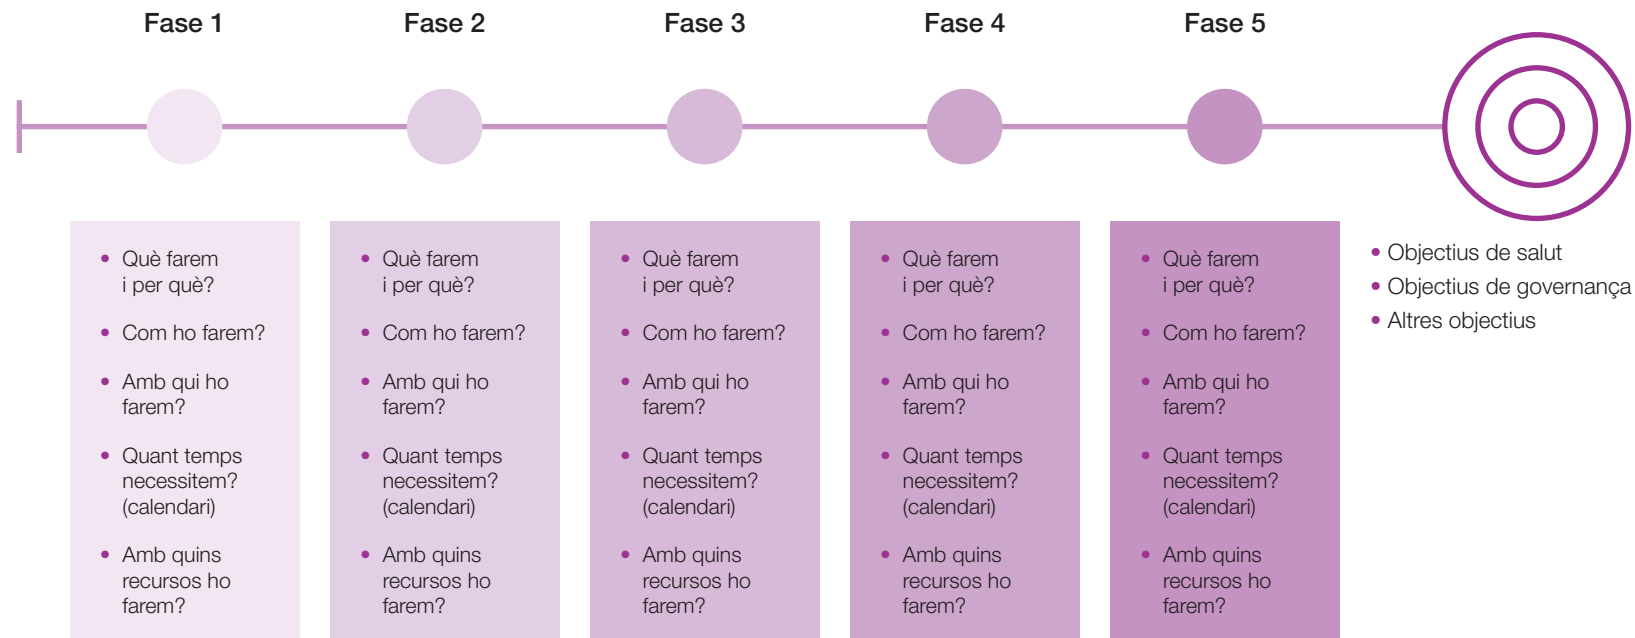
Fase 1

- Què farem i per què?
- Com ho farem?
- Amb qui ho farem?
- Quant temps necessitem? (calendari)
- Amb quins recursos ho farem?

Fase 2

- Què farem i per què?
- Com ho farem?
- Amb qui ho farem?
- Quant temps necessitem? (calendari)
- Amb quins recursos ho farem?

Fase 3

- Què farem i per què?
- Com ho farem?
- Amb qui ho farem?
- Quant temps necessitem? (calendari)
- Amb quins recursos ho farem?

Fase 4

- Què farem i per què?
- Com ho farem?
- Amb qui ho farem?
- Quant temps necessitem? (calendari)
- Amb quins recursos ho farem?

Fase 5

- Què farem i per què?
- Com ho farem?
- Amb qui ho farem?
- Quant temps necessitem? (calendari)
- Amb quins recursos ho farem?

- Objectius de salut
- Objectius de governança
- Altres objectius